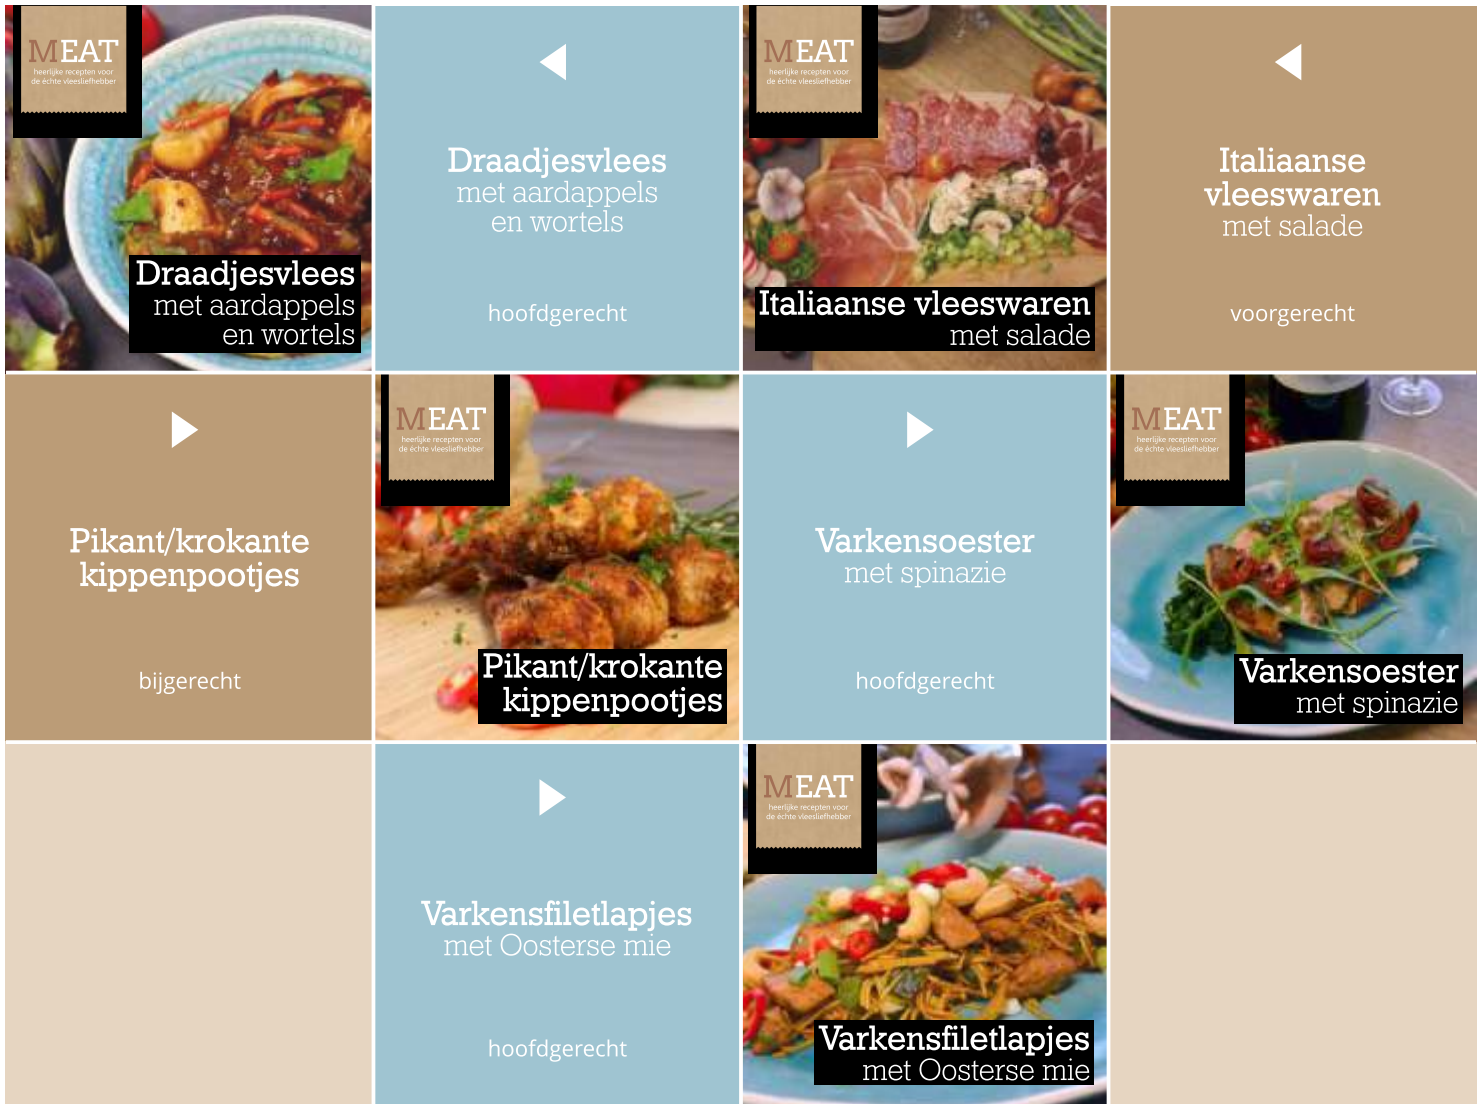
MEAT
heerlijke recepten voor de échte vleesliefhebber

Draadjesvlees met aardappels en wortels

Draadjesvlees met aardappels en wortels

hoofdgerecht

MEAT
heerlijke recepten voor de échte vleesliefhebber

Italiaanse vleeswaren met salade

Italiaanse vleeswaren met salade

voorgerecht

Pikant/krokante kippenpootjes

bijgerecht

MEAT
heerlijke recepten voor de échte vleesliefhebber

Pikant/krokante kippenpootjes

Varkensoester met spinazie

hoofdgerecht

MEAT
heerlijke recepten voor de échte vleesliefhebber

Varkensoester met spinazie

Varkensfiletlapjes met Oosterse mie

hoofdgerecht

MEAT
heerlijke recepten voor de échte vleesliefhebber

Varkensfiletlapjes met Oosterse mie